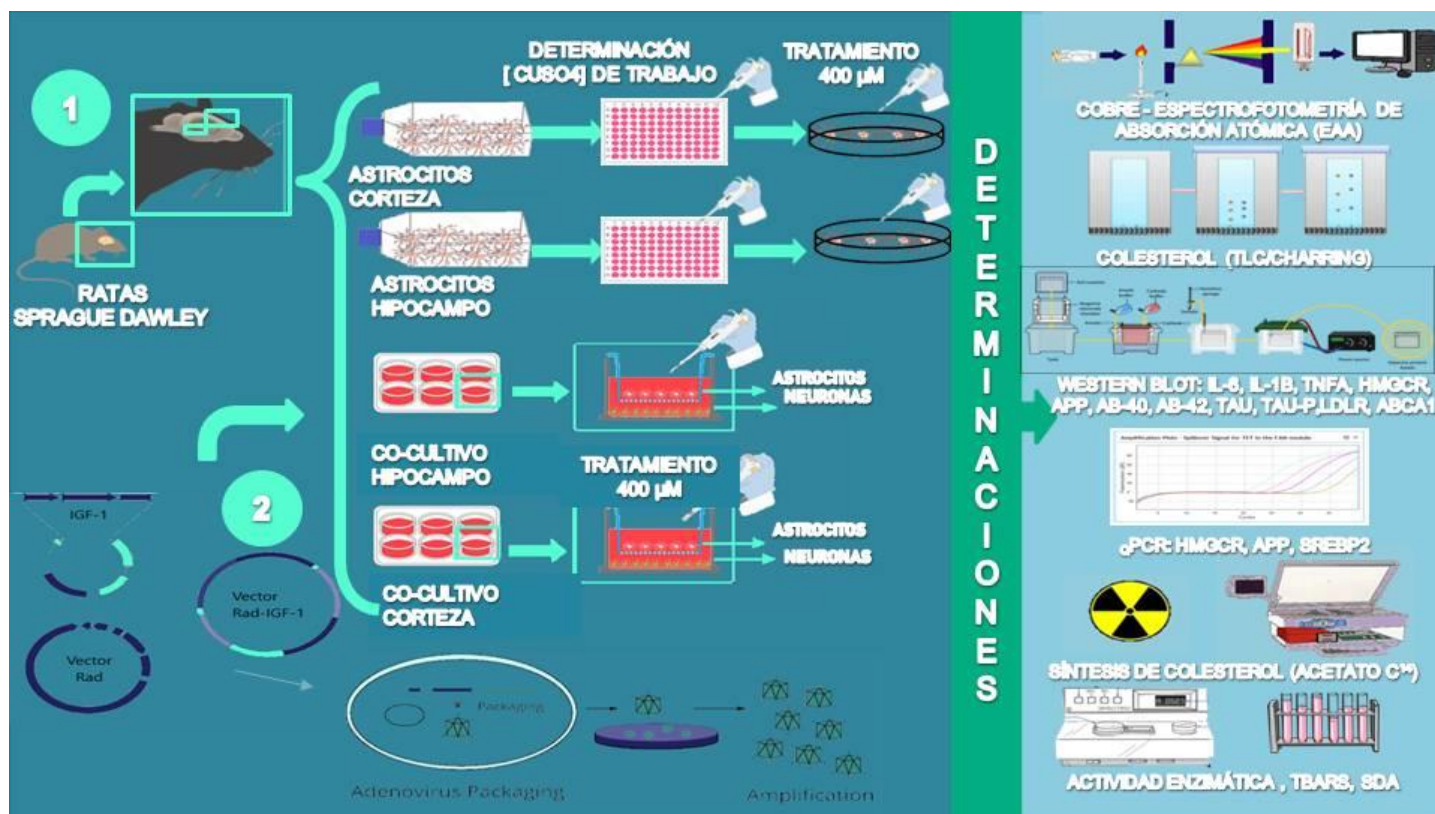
1

RATAS SPRAGUE DAWLEY

DETERMINACIÓN [ CUSO4] DE TRABAJO

TRATAMIENTO 400 µM

ASTROCITOS CORTEZA

ASTROCITOS HIPOCAMPO

ASTROCITOS NEURONAS

CO-CULTIVO HIPOCAMPO

TRATAMIENTO 400 µM

ASTROCITOS NEURONAS

CO-CULTIVO CORTEZA

IGF-1

Vector Rad

2

Vector Rad-IGF-1

Packaging

Adenovirus Packaging

Amplification

D E T E R M I N A C I O N E S

COBRE - ESPECTROFOTOMETRÍA DE ABSORCIÓN ATÓMICA (EAA)

COLESTEROL (TLC/CHARRING)

WESTERN BLOT: IL-6, IL-1B, TNFA, HMGCR, APP, AB-40, AB-42, TAU, TAU-P,LDLR, ABCA1

qPCR: HMGCR, APP, SREBP2

SÍNTESIS DE COLESTEROL (ACETATO C$^{14}$)

ACTIVIDAD ENZIMÁTICA , TBARS, SDA